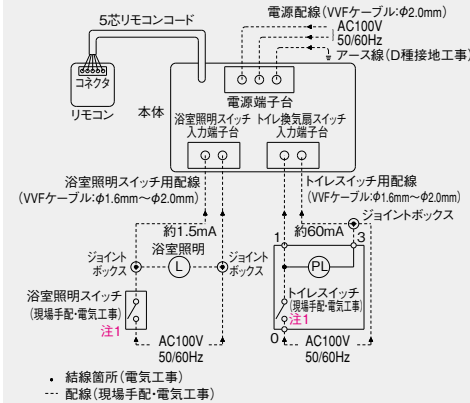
5芯リモコンコード

電源配線(VVFケーブル:φ2.0mm)
AC100V
50/60Hz
アース線(D種接地工事)

コネクタ
リモコン
本体
電源端子台
浴室照明スイッチ入力端子台
トイレ換気扇スイッチ入力端子台

浴室照明スイッチ用配線(VVFケーブル:φ1.6mm〜φ2.0mm)
トイレスイッチ用配線(VVFケーブル:φ1.6mm〜φ2.0mm)
ジョイントボックス
約1.5mA
約60mA
1
3
ジョイントボックス
浴室照明
L
ジョイントボックス
PL
浴室照明スイッチ(現場手配・電気工事)
注1
トイレスイッチ(現場手配・電気工事)
注1
0
AC100V 50/60Hz
AC100V 50/60Hz

• 結線箇所(電気工事)
--- 配線(現場手配・電気工事)